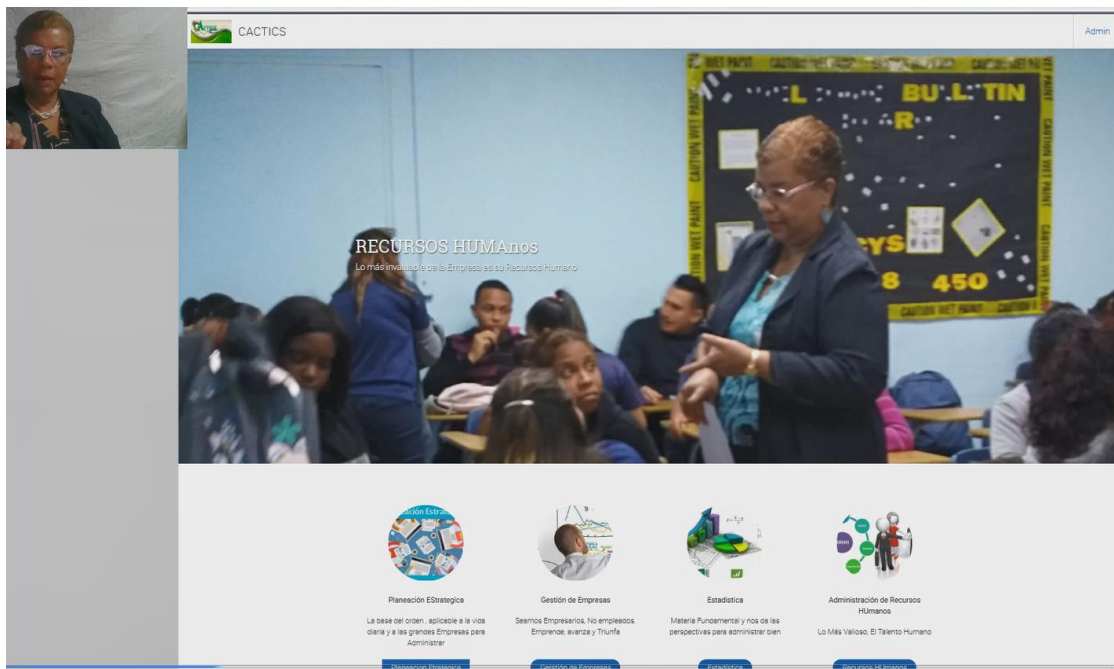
CACTICS

Admin

CAUTION WET PAINT

BULLETIN

450

RECURSOS HUMAnos

Lo más invaluable de la Empresa es su Recursos Humano

Planeación EStrategica

La base del orden , aplicable a la vida diaria y a las grandes Empresas para Administrar

Planeación Estrategica

Gestión de Empresas

Seamos Empresarios, No empleados, Emprende, avanza y Triunfa

Gestión de Empresas

Estadistica

Materia Fundamental y nos da las perspectivas para administrar bien

Estadistica

Administración de Recursos HUmanos

Lo Más Valioso, El Talento Humano

Recursos HUmanos